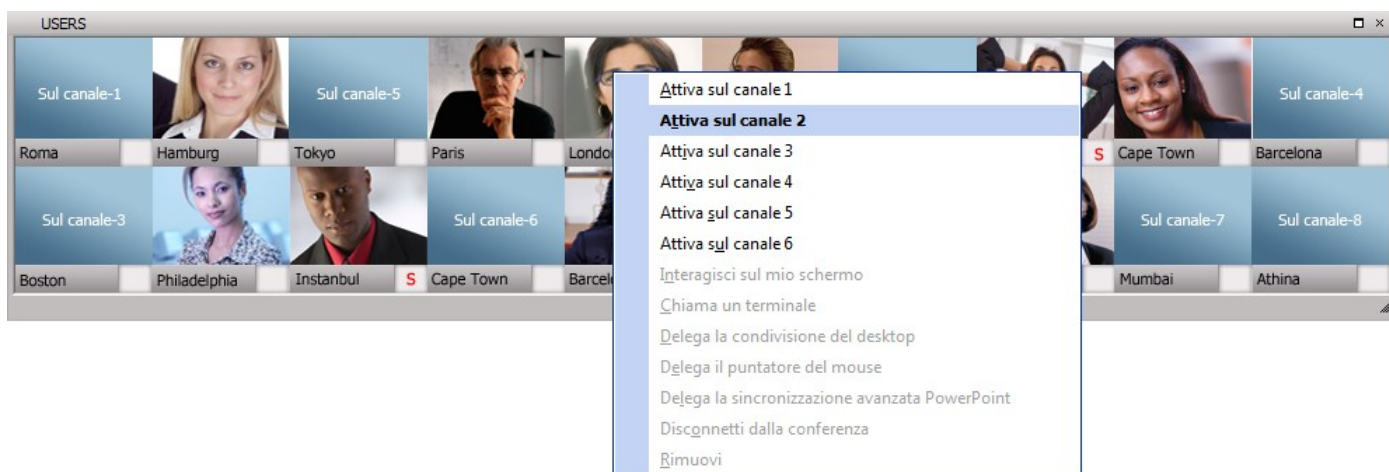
USERS

Sul canale-1
Roma
Hamburg
Sul canale-5
Tokyo
Paris
Londo
S
Cape Town
Sul canale-4
Barcelona

Sul canale-3
Boston
Philadelphia
Instanbul
S
Cape Town
Sul canale-6
Barcel
Sul canale-7
Mumbai
Sul canale-8
Athina

Attiva sul canale 1
Attiva sul canale 2
Attiva sul canale 3
Attiva sul canale 4
Attiva sul canale 5
Attiva sul canale 6
Interagisci sul mio schermo
Chiama un terminale
Delega la condivisione del desktop
Delega il puntatore del mouse
Delega la sincronizzazione avanzata PowerPoint
Disconnetti dalla conferenza
Rimuovi